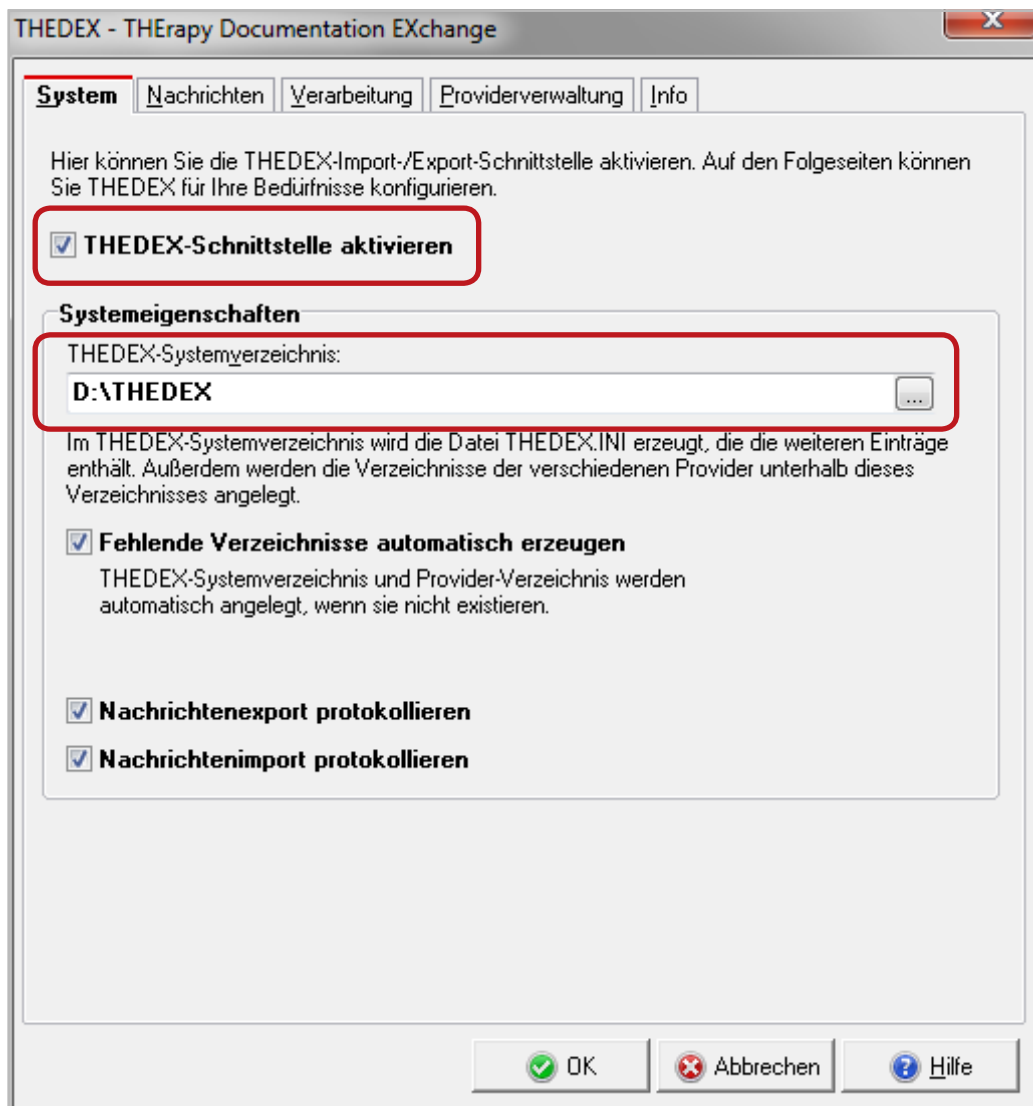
THEDEX - THErapy Documentation EXchange

System | Nachrichten | Verarbeitung | Providerverwaltung | Info

Hier können Sie die THEDEX-Import-/Export-Schnittstelle aktivieren. Auf den Folgeseiten können Sie THEDEX für Ihre Bedürfnisse konfigurieren.

THEDEX-Schnittstelle aktivieren

Systemeigenschaften

THEDEX-Systemverzeichnis:

D:\THEDEX

...

Im THEDEX-Systemverzeichnis wird die Datei THEDEX.INI erzeugt, die die weiteren Einträge enthält. Außerdem werden die Verzeichnisse der verschiedenen Provider unterhalb dieses Verzeichnisses angelegt.

Fehlende Verzeichnisse automatisch erzeugen

THEDEX-Systemverzeichnis und Provider-Verzeichnis werden automatisch angelegt, wenn sie nicht existieren.

Nachrichtenexport protokollieren

Nachrichtenimport protokollieren

OK

Abbrechen

Hilfe